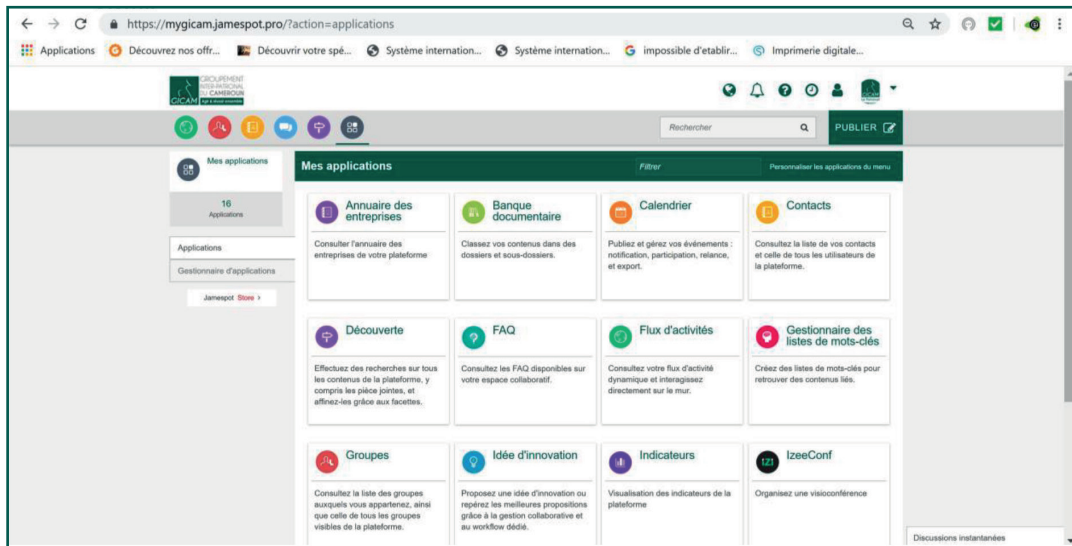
https://mygicam.jamespot.pro/?action=applications

Applications Découvrez nos offr... Découvrir votre spé... Système internation... Système internation... impossible d'etablir... Imprimerie digitale...

GICAM GROUPEMENT INTER-PATRONAL DU CAMEROUN

Rechercher

PUBLIER

Mes applications

16
Applications

Applications

Gestionnaire d'applications

Jamespot Store >

Mes applications

Filtrer

Personnaliser les applications du menu

Annuaire des entreprises
Consulter l'annuaire des entreprises de votre plateforme

Banque documentaire
Classez vos contenus dans des dossiers et sous-dossiers.

Calendrier
Publiez et gérez vos événements : notification, participation, relance, et export.

Contacts
Consultez la liste de vos contacts et celle de tous les utilisateurs de la plateforme.

Découverte
Effectuez des recherches sur tous les contenus de la plateforme, y compris les pièce jointes, et affinez-les grâce aux facettes.

FAQ
Consultez les FAQ disponibles sur votre espace collaboratif.

Flux d'activités
Consultez votre flux d'activité dynamique et interagissez directement sur le mur.

Gestionnaire des listes de mots-clés
Créez des listes de mots-clés pour retrouver des contenus liés.

Groupes
Consultez la liste des groupes auxquels vous appartenez, ainsi que celle de tous les groupes visibles de la plateforme.

Idée d'innovation
Proposez une idée d'innovation ou repérez les meilleures propositions grâce à la gestion collaborative et au workflow dédié.

Indicateurs
Visualisation des indicateurs de la plateforme

IzeeConf
Organisez une visioconférence

Discussions instantanées